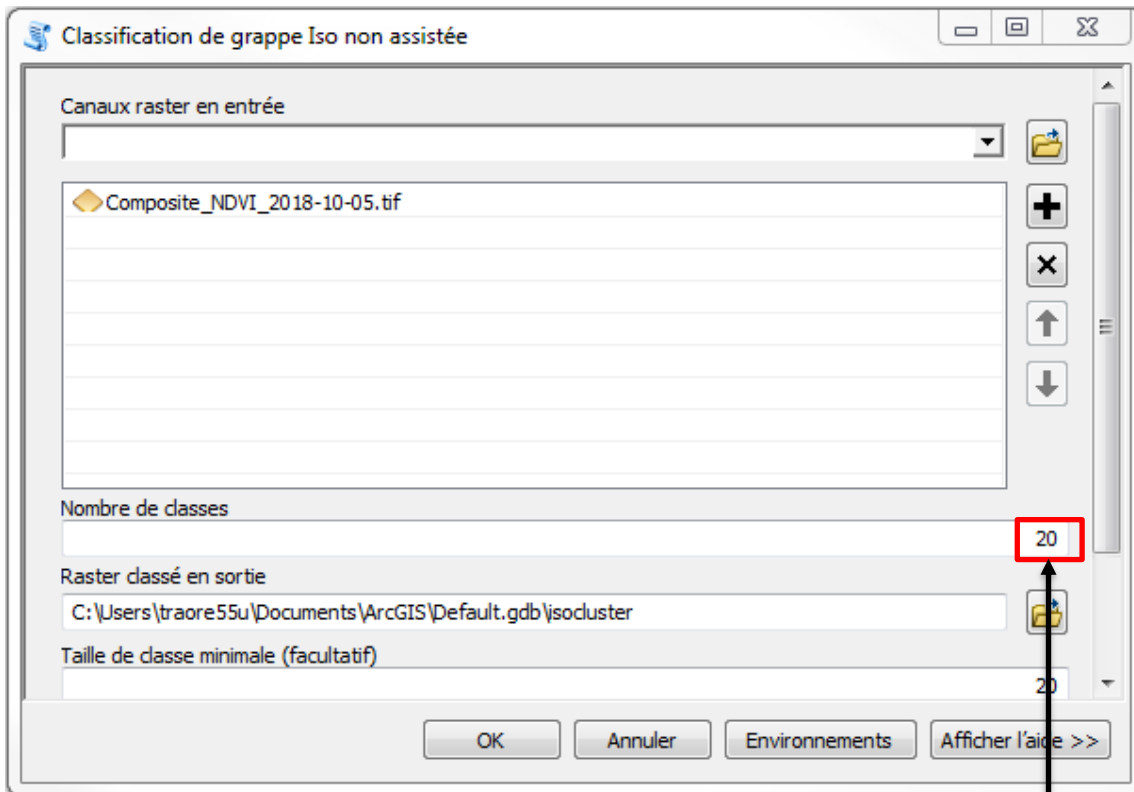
Classification de grappe Iso non assistée

Canaux raster en entrée

Composite_NDVI_2018-10-05.tif

Nombre de classes

20

Raster classé en sortie

C:\Users\traore55u\Documents\ArcGIS\Default.gdb\isocluster

Taille de classe minimale (facultatif)

20

OK Annuler Environnements Afficher l'aide >>